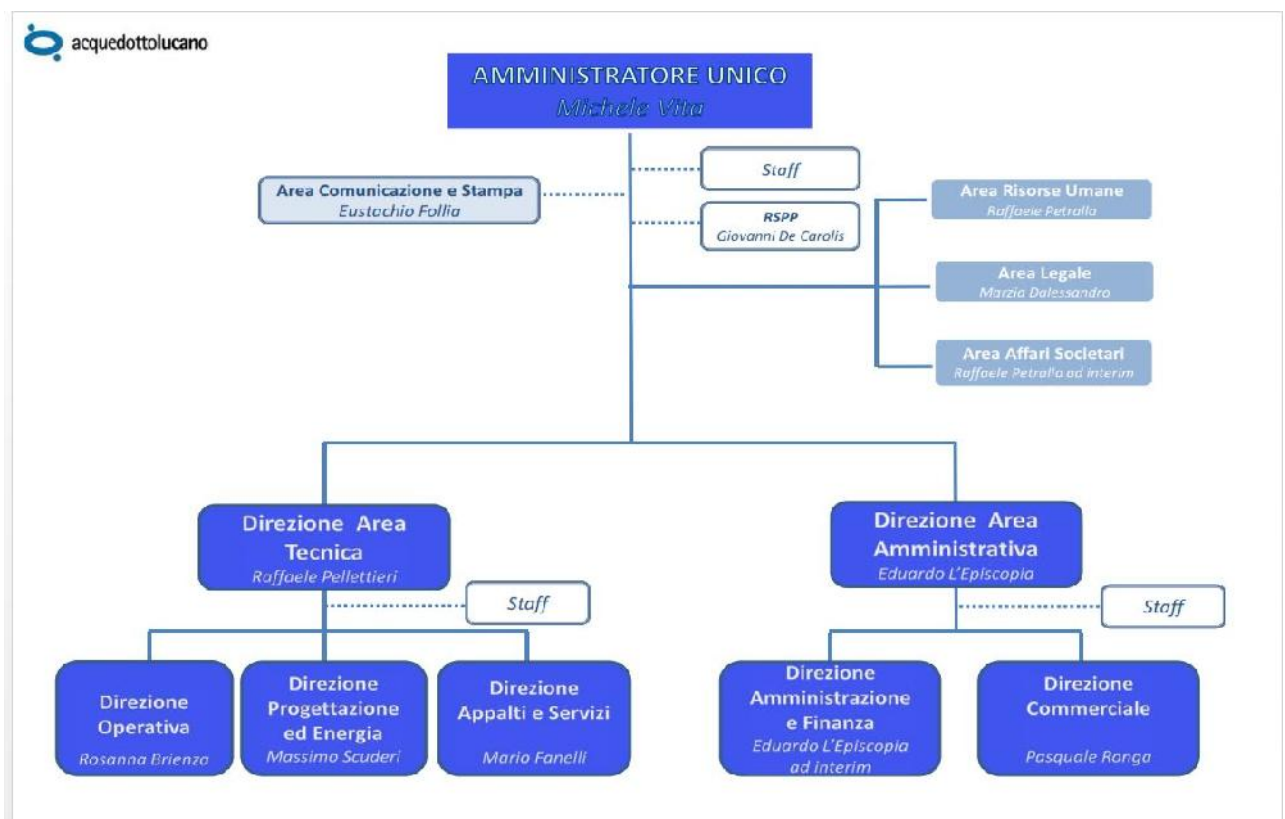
acquedottolucano

AMMINISTRATORE UNICO
Michele Vita

Staff

Area Comunicazione e Stampa
Eustachio Follia

RSPP
Giovanni De Carolis

Area Risorse Umane
Raffaele Petralla

Area Legale
Marzia Dalessandro

Area Affari Societari
Raffaele Petralla ad interim

Direzione Area Tecnica
Raffaele Pellettieri

Staff

Direzione Area Amministrativa
Eduardo L'Episcopia

Staff

Direzione Operativa
Rosanna Brienza

Direzione Progettazione ed Energia
Massimo Scuderi

Direzione Appalti e Servizi
Mario Fanelli

Direzione Amministrazione e Finanza
Eduardo L'Episcopia ad interim

Direzione Commerciale
Pasquale Ronga